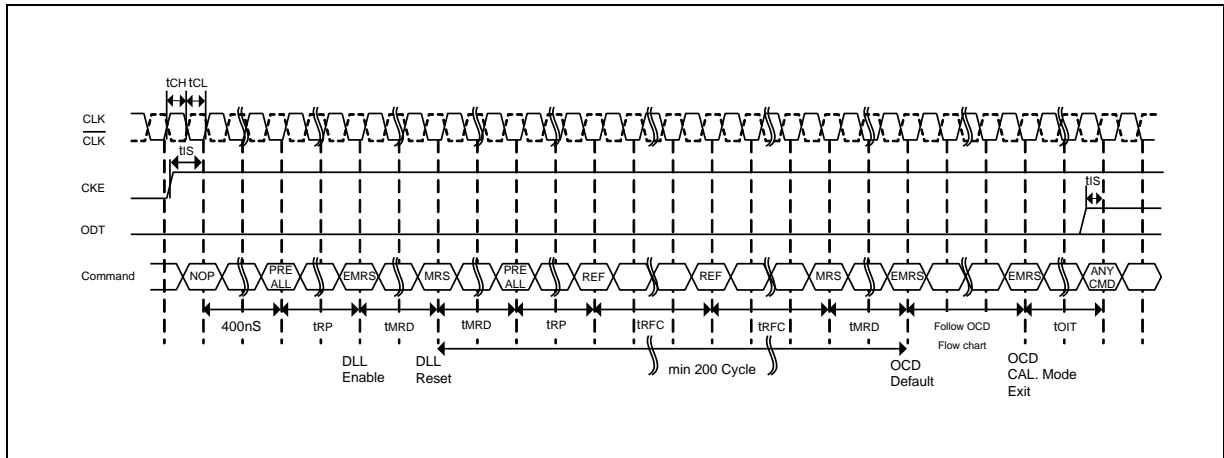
tCH tCL

CLK
$\overline{CLK}$

tIS

CKE

tIS

ODT

Command

NOP PRE ALL EMRS MRS PRE ALL REF REF MRS EMRS EMRS ANY CMD

400nS tRP tMRD tMRD tRP tRFC tRFC tMRD Follow OCD Flow chart tOIT

DLL Enable

DLL Reset

min 200 Cycle

OCD Default

OCD CAL. Mode Exit